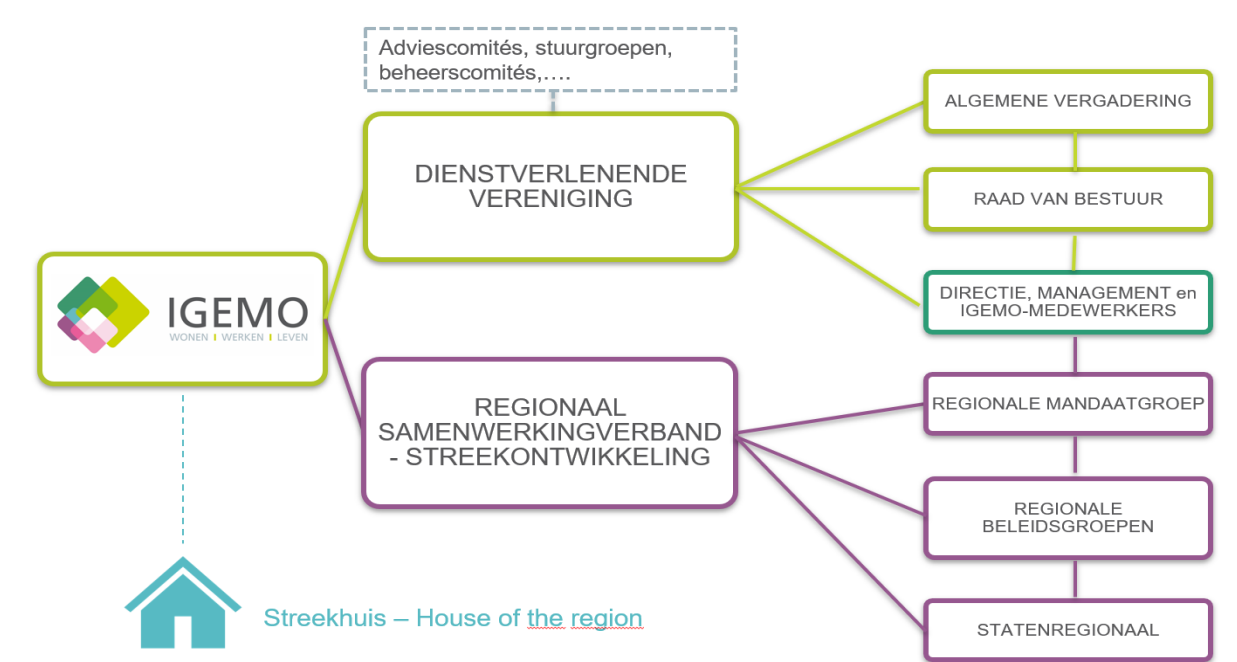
Adviescomités, stuurgroepen, beheerscomités,….

DIENSTVERLENENDE VERENIGING

ALGEMENE VERGADERING

RAAD VAN BESTUUR

DIRECTIE, MANAGEMENT en IGEMO-MEDEWERKERS

IGEMO
WONEN | WERKEN | LEVEN

REGIONAAL SAMENWERKINGVERBAND - STREEKONTWIKKELING

REGIONALE MANDAATGROEP

REGIONALE BELEIDSGROEPEN

STATENREGIONAAL

Streekhuis – House of the region